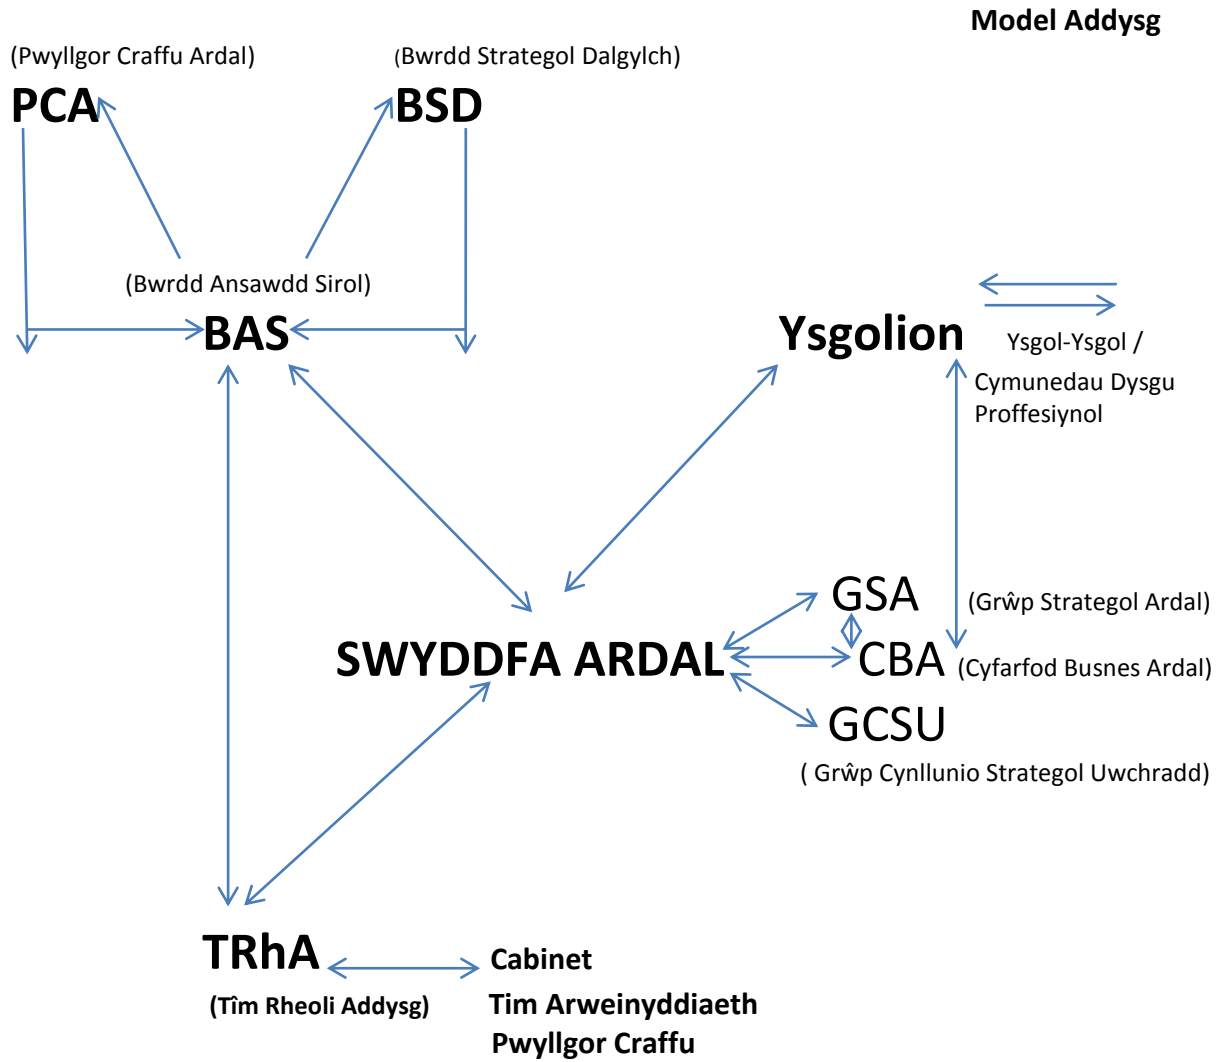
Model Addysg

(Pwyllgor Craffu Ardal)
PCA

(Bwrdd Strategol Dalgylch)
BSD

(Bwrdd Ansawdd Sirol)
BAS

Ysgolion

Ysgol-Ysgol / Cymunedau Dysgu Proffesiynol

GSA (Grŵp Strategol Ardal)

SWYDDFA ARDAL

CBA (Cyfarfod Busnes Ardal)

GCSU
( Grŵp Cynllunio Strategol Uwchradd)

TRhA
(Tîm Rheoli Addysg)

Cabinet
Tim Arweinyddiaeth
Pwyllgor Craffu